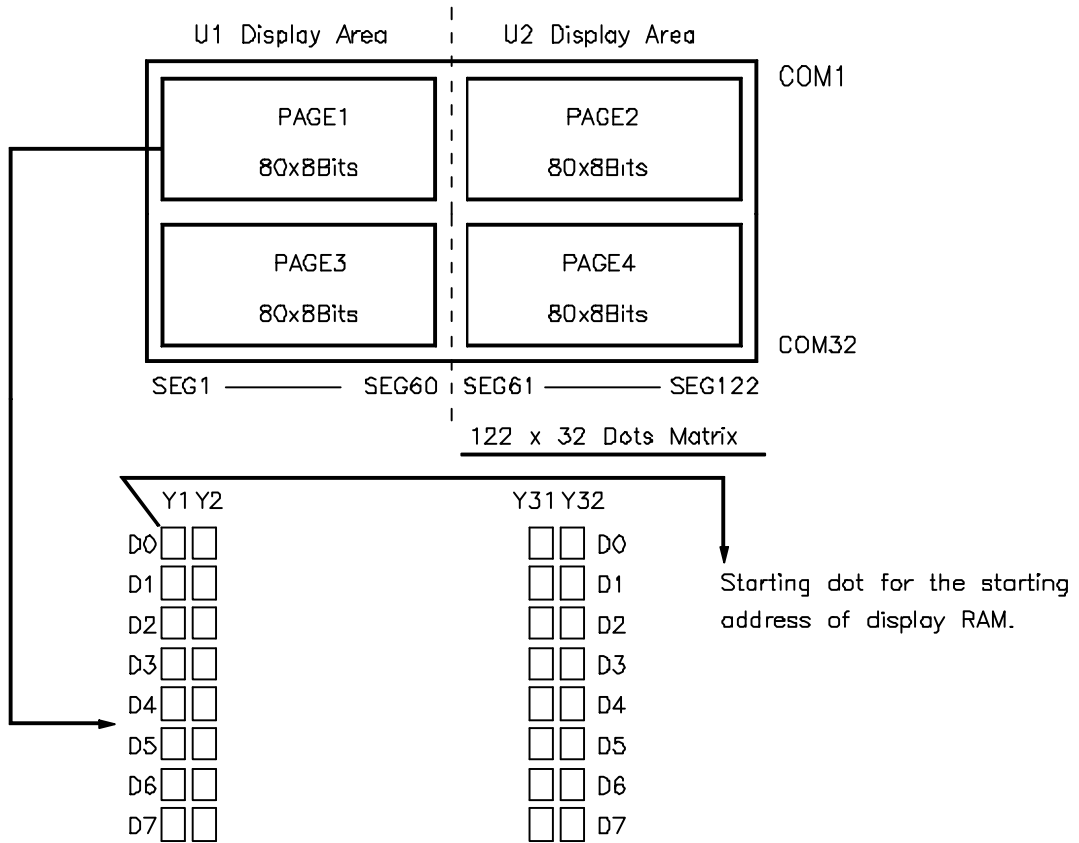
U1 Display Area

U2 Display Area

COM1

PAGE1

80x8Bits

PAGE2

80x8Bits

PAGE3

80x8Bits

PAGE4

80x8Bits

COM32

SEG1 ———— SEG60

SEG61 ———— SEG122

122 x 32 Dots Matrix

Y1 Y2

Y31 Y32

D0
D1
D2
D3
D4
D5
D6
D7

D0
D1
D2
D3
D4
D5
D6
D7

Starting dot for the starting address of display RAM.